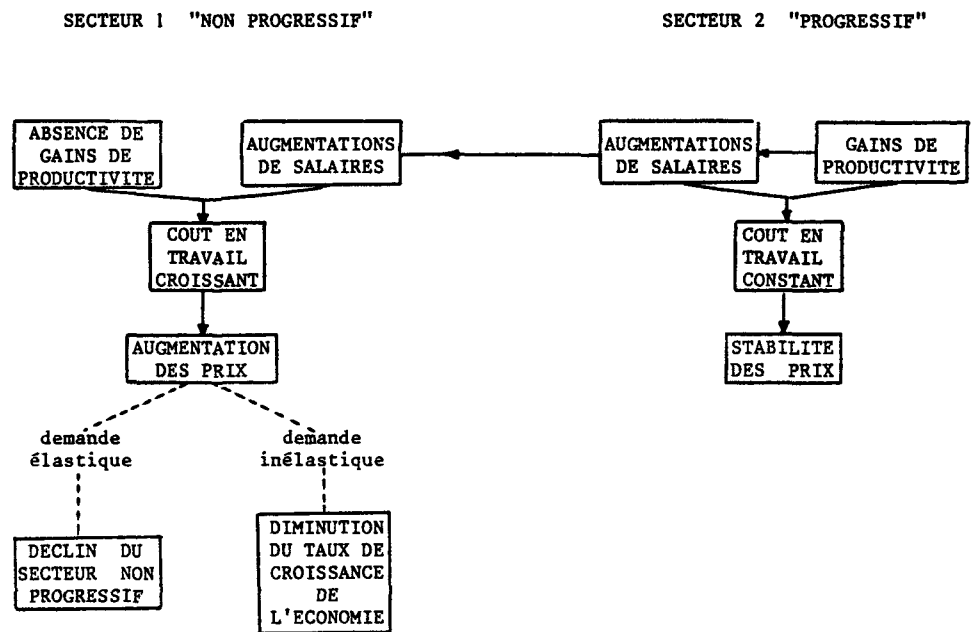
SECTEUR 1 "NON PROGRESSIF"

SECTEUR 2 "PROGRESSIF"

ABSENCE DE GAINS DE PRODUCTIVITE

AUGMENTATIONS DE SALAIRES

AUGMENTATIONS DE SALAIRES

GAINS DE PRODUCTIVITE

COUT EN TRAVAIL CROISSANT

COUT EN TRAVAIL CONSTANT

AUGMENTATION DES PRIX

STABILITE DES PRIX

demande élastique

demande inélastique

DECLIN DU SECTEUR NON PROGRESSIF

DIMINUTION DU TAUX DE CROISSANCE DE L'ECONOMIE